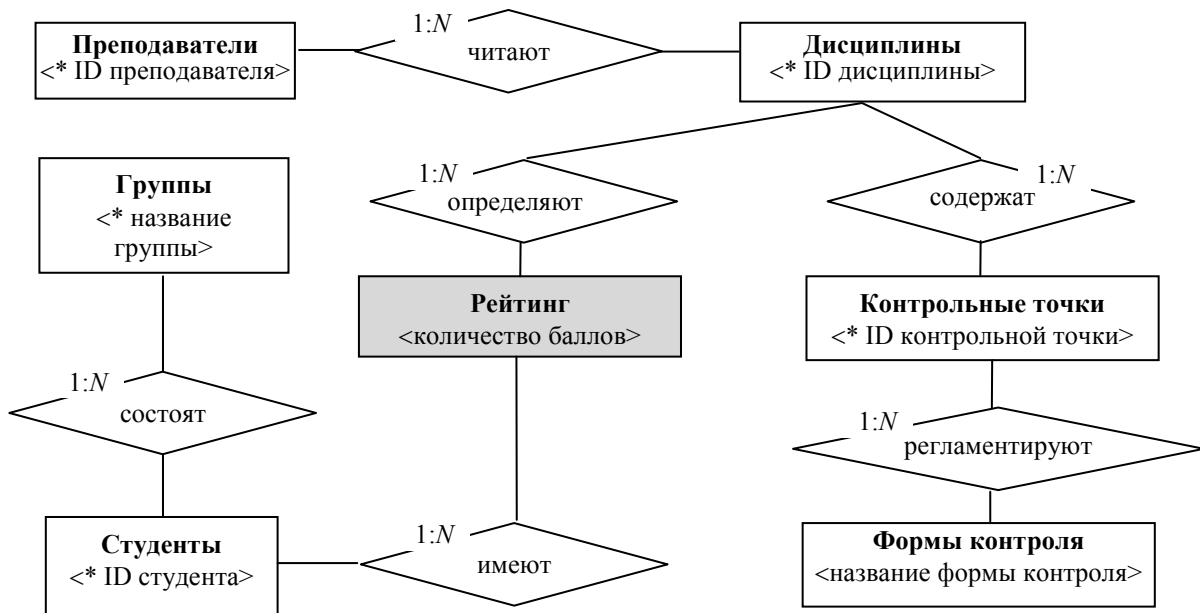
**Преподаватели**
<* ID преподавателя>

1:$N$
читают

**Дисциплины**
<* ID дисциплины>

**Группы**
<* название группы>

1:$N$
определяют

1:$N$
содержат

**Рейтинг**
<количество баллов>

**Контрольные точки**
<* ID контрольной точки>

1:$N$
состоят

1:$N$
регламентируют

**Студенты**
<* ID студента>

1:$N$
имеют

**Формы контроля**
<название формы контроля>